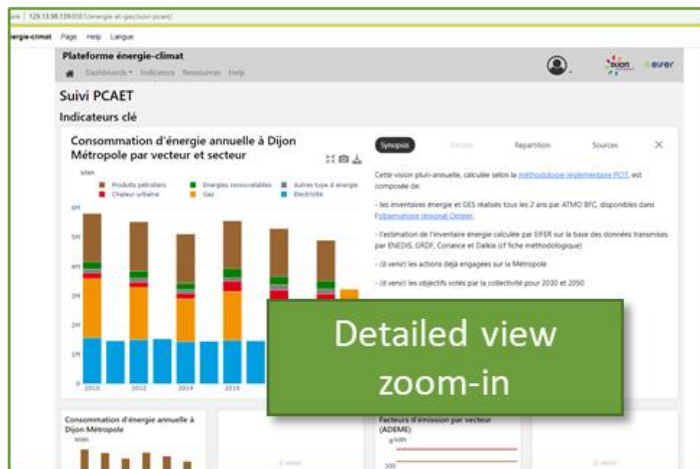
ure | 129.13.98.139:8081/energie-et-ges/suivi-pcaet/

ergie-climat Page Help Langue

Plateforme énergie-climat

Dashboards Indicators Resources Help

dijon eifer

Suivi PCAET

Indicateurs clé

Consommation d'énergie annuelle à Dijon Métropole par vecteur et secteur

kWh

Produits pétroliers
Chaleur urbaine
Energies renouvelables
Gaz
Autres type d'énergie
Electricité

6M
5M
4M
3M
2M
1M
0

2010 2012 2014 2016

Synopsis Détails Repartition Sources

Cette vision pluri-annuelle, calculée selon la méthodologie réglementaire PCIT, est composée de:

- les inventaires énergie et GES réalisés tous les 2 ans par ATMO BFC, disponibles dans l'observatoire régional Opteer.

- l'estimation de l'inventaire énergie calculée par EIFER sur la base des données transmises par ENEDIS, GRDF, Coriance et Dalkia (cf fiche méthodologique)

- (à venir) les actions déjà engagées sur la Métropole

- (à venir) les objectifs votés par la collectivité pour 2030 et 2050

Detailed view zoom-in

Consommation d'énergie annuelle à Dijon Métropole

kWh

à venir

Facteurs d'émission par vecteur (ADEME)

g/kWh

300

à venir